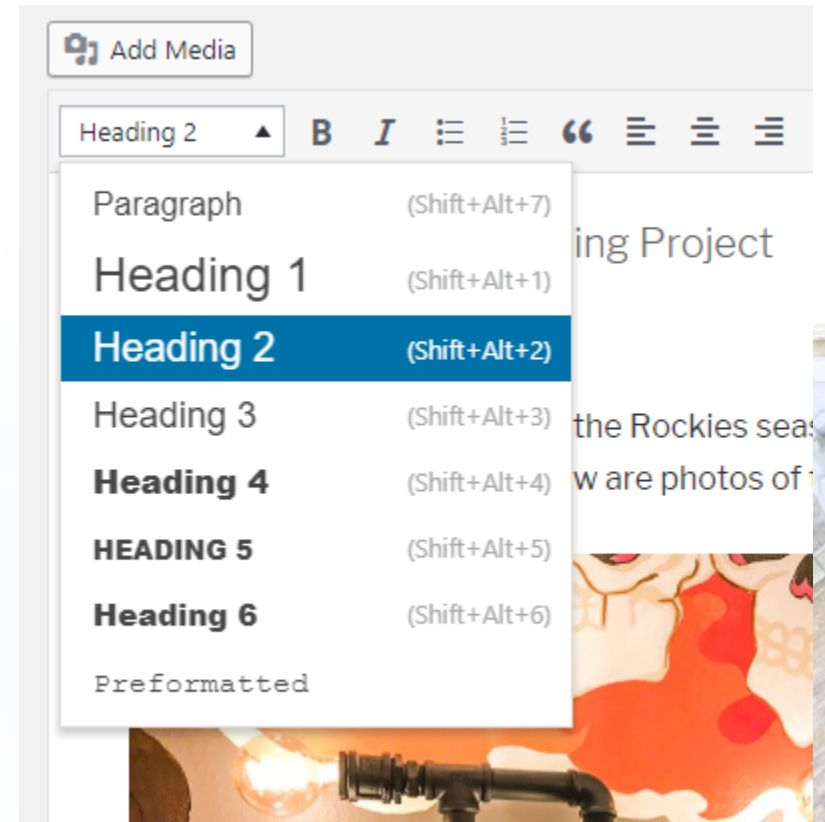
Add Media

Heading 2

Paragraph (Shift+Alt+7)
Heading 1 (Shift+Alt+1)
Heading 2 (Shift+Alt+2)
Heading 3 (Shift+Alt+3)
Heading 4 (Shift+Alt+4)
HEADING 5 (Shift+Alt+5)
Heading 6 (Shift+Alt+6)
Preformatted

ing Project

the Rockies seas

w are photos of